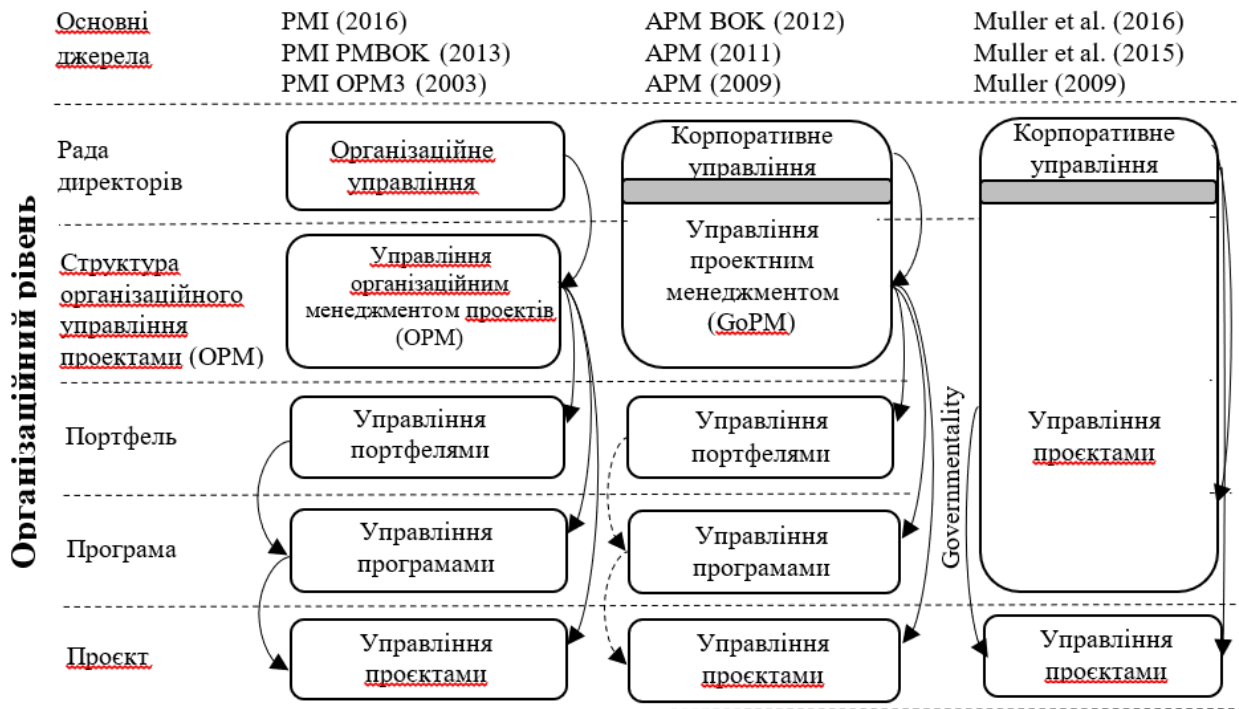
Основні джерела

PMI (2016)
PMI PMBOK (2013)
PMI OPM3 (2003)

APM BOK (2012)
APM (2011)
APM (2009)

Muller et al. (2016)
Muller et al. (2015)
Muller (2009)

Організаційний рівень

Рада директорів

Структура організаційного управління проектами (OPM)

Портфель

Програма

Проєкт

Організаційне управління

Управління організаційним менеджментом проектів (OPM)

Управління портфелями

Управління програмами

Управління проєктами

Корпоративне управління

Управління проектним менеджментом (GoPM)

Управління портфелями

Управління програмами

Управління проєктами

Корпоративне управління

Governmentality

Управління проєктами

Управління проєктами